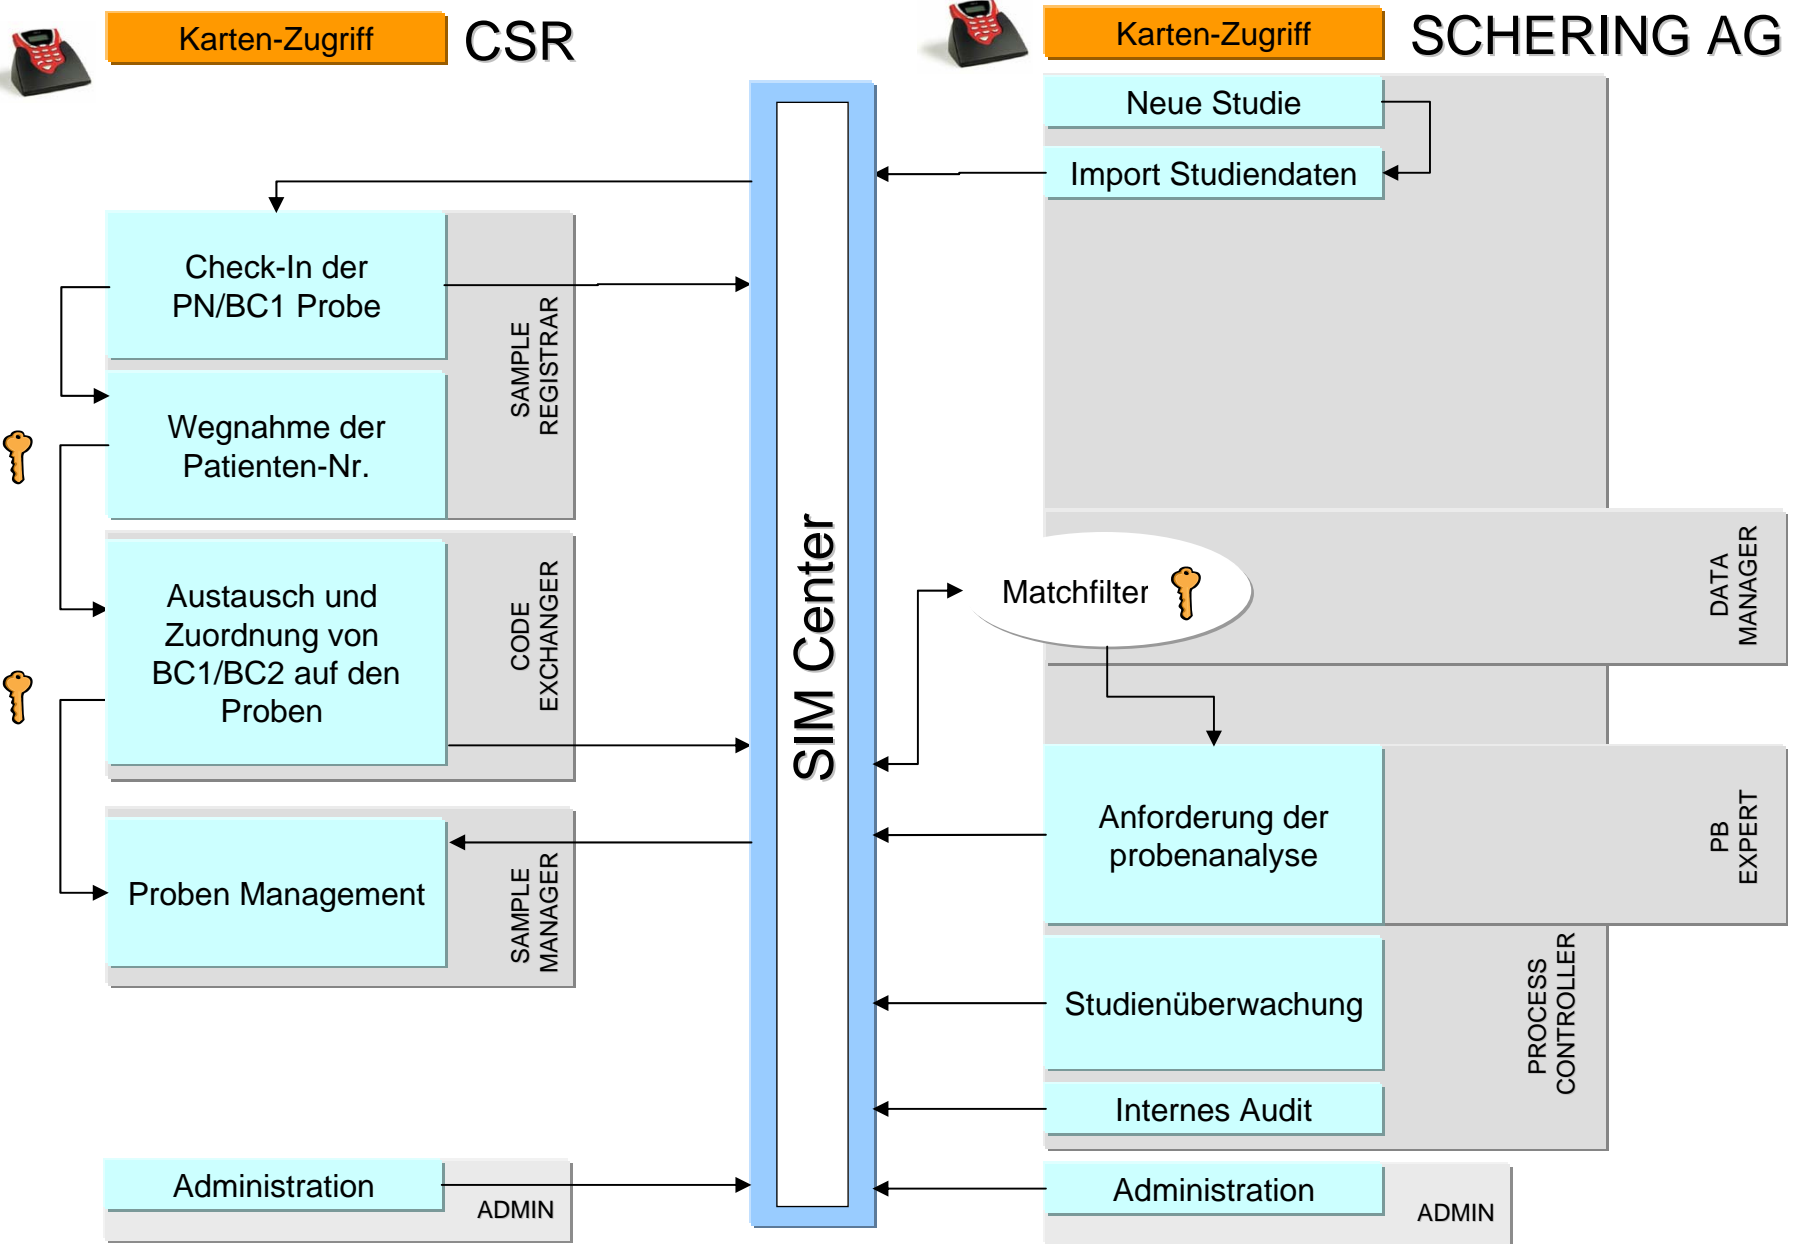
Karten-Zugriff CSR

Karten-Zugriff SCHERING AG

Neue Studie

Import Studiendaten

Check-In der PN/BC1 Probe

Wegnahme der Patienten-Nr.

SAMPLE REGISTRAR

Austausch und Zuordnung von BC1/BC2 auf den Proben

CODE EXCHANGER

Proben Management

SAMPLE MANAGER

Administration

ADMIN

SIM Center

Matchfilter

DATA MANAGER

Anforderung der probenanalyse

PB EXPERT

Studienüberwachung

Internes Audit

PROCESS CONTROLLER

Administration

ADMIN